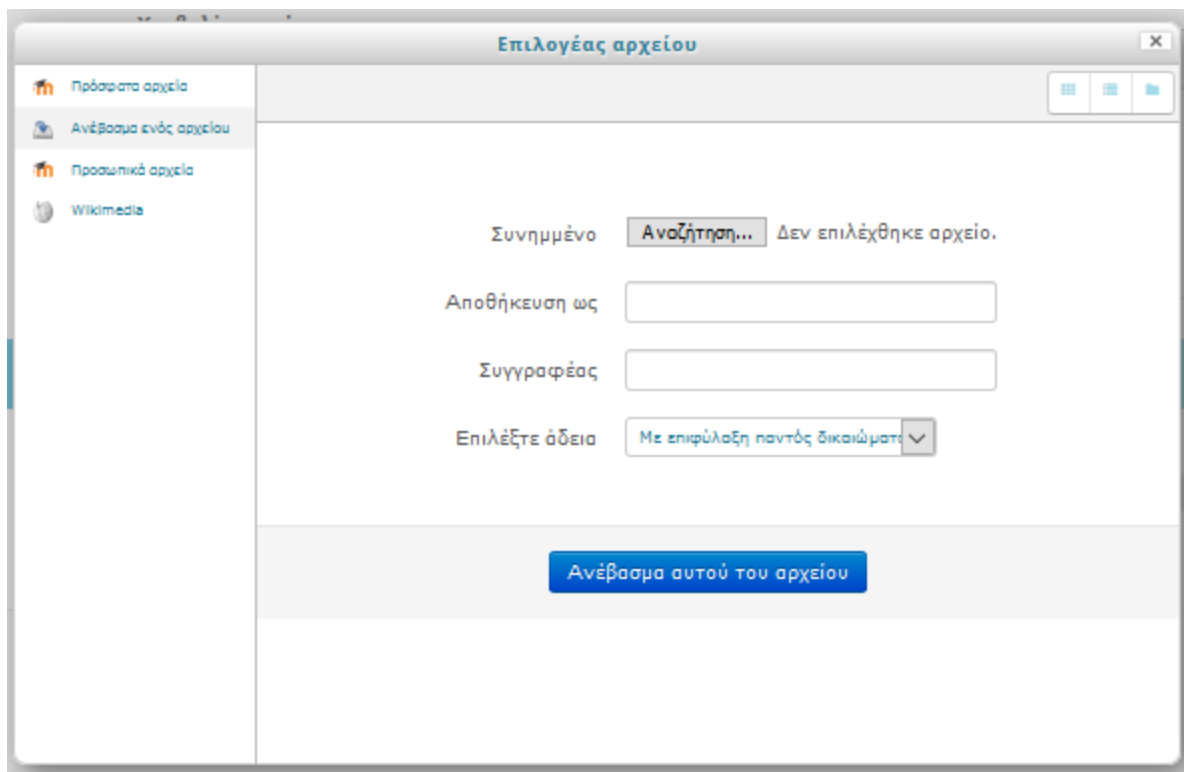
Επιλογέας αρχείου

×

Πρόσφατα αρχεία

Ανέβασμα ενός αρχείου

Προσωπικά αρχεία

Wikimedia

Συνημμένο Αναζήτηση... Δεν επιλέχθηκε αρχείο.

Αποθήκευση ως

Συγγραφέας

Επιλέξτε άδεια Με επιφύλαξη παντός δικαιώματ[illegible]

Ανέβασμα αυτού του αρχείου